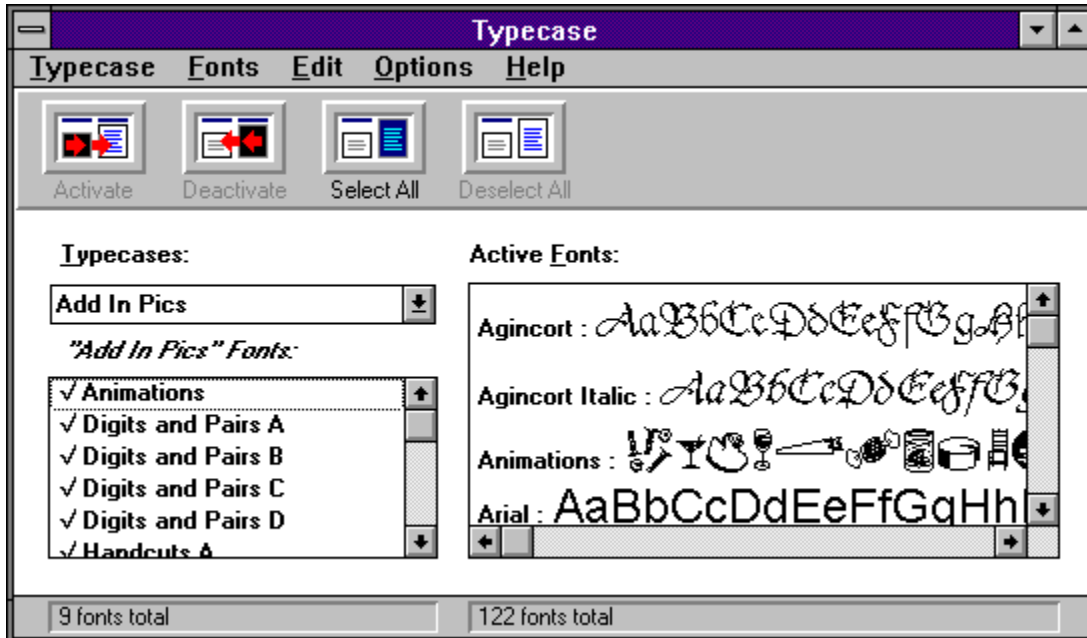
Typecase

Typecase Fonts Edit Options Help

Activate Deactivate Select All Deselect All

Typecases:

Add In Pics

"Add In Pics" Fonts:

√ Animations
√ Digits and Pairs A
√ Digits and Pairs B
√ Digits and Pairs C
√ Digits and Pairs D
√ Handcuts A

Active Fonts:

Agincort : AaBbCcDdEeFfGgHh

Agincort Italic : AaBbCcDdEeFfG

Animations : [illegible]

Arial : AaBbCcDdEeFfGgHh

9 fonts total

122 fonts total